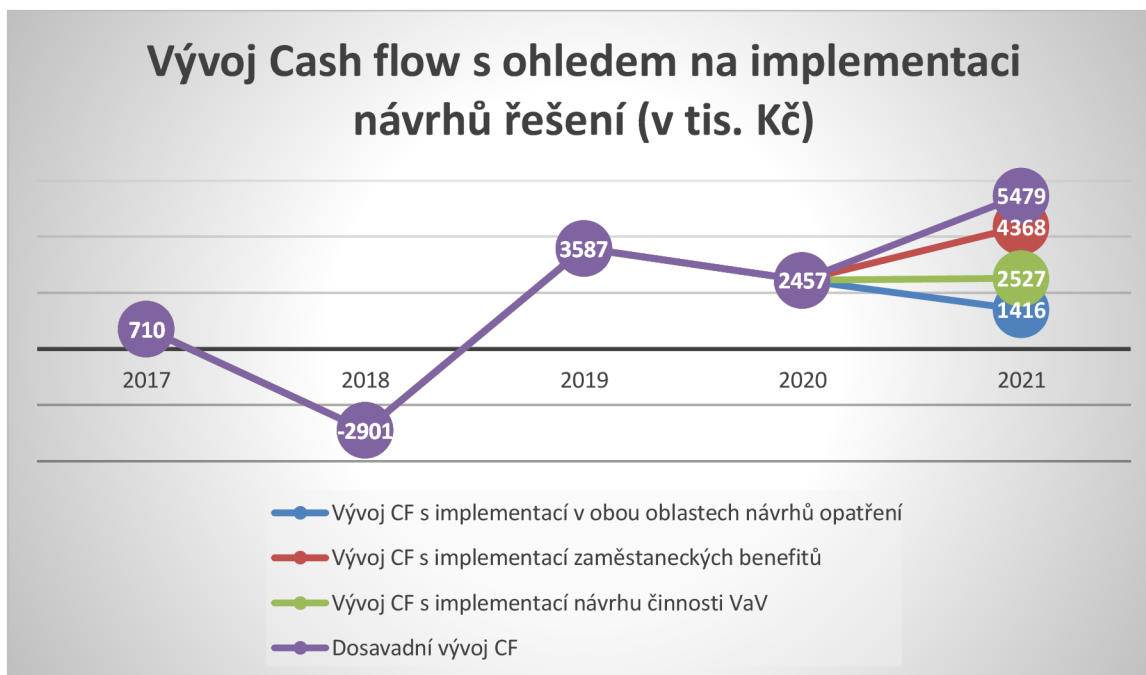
Vývoj Cash flow s ohledem na implementaci návrhů řešení (v tis. Kč)

710
-2901
3587
2457
5479
4368
2527
1416

2017
2018
2019
2020
2021

Vývoj CF s implementací v obou oblastech návrhů opatření
Vývoj CF s implementací zaměstaneckých benefitů
Vývoj CF s implementací návrhu činnosti VaV
Dosavadní vývoj CF